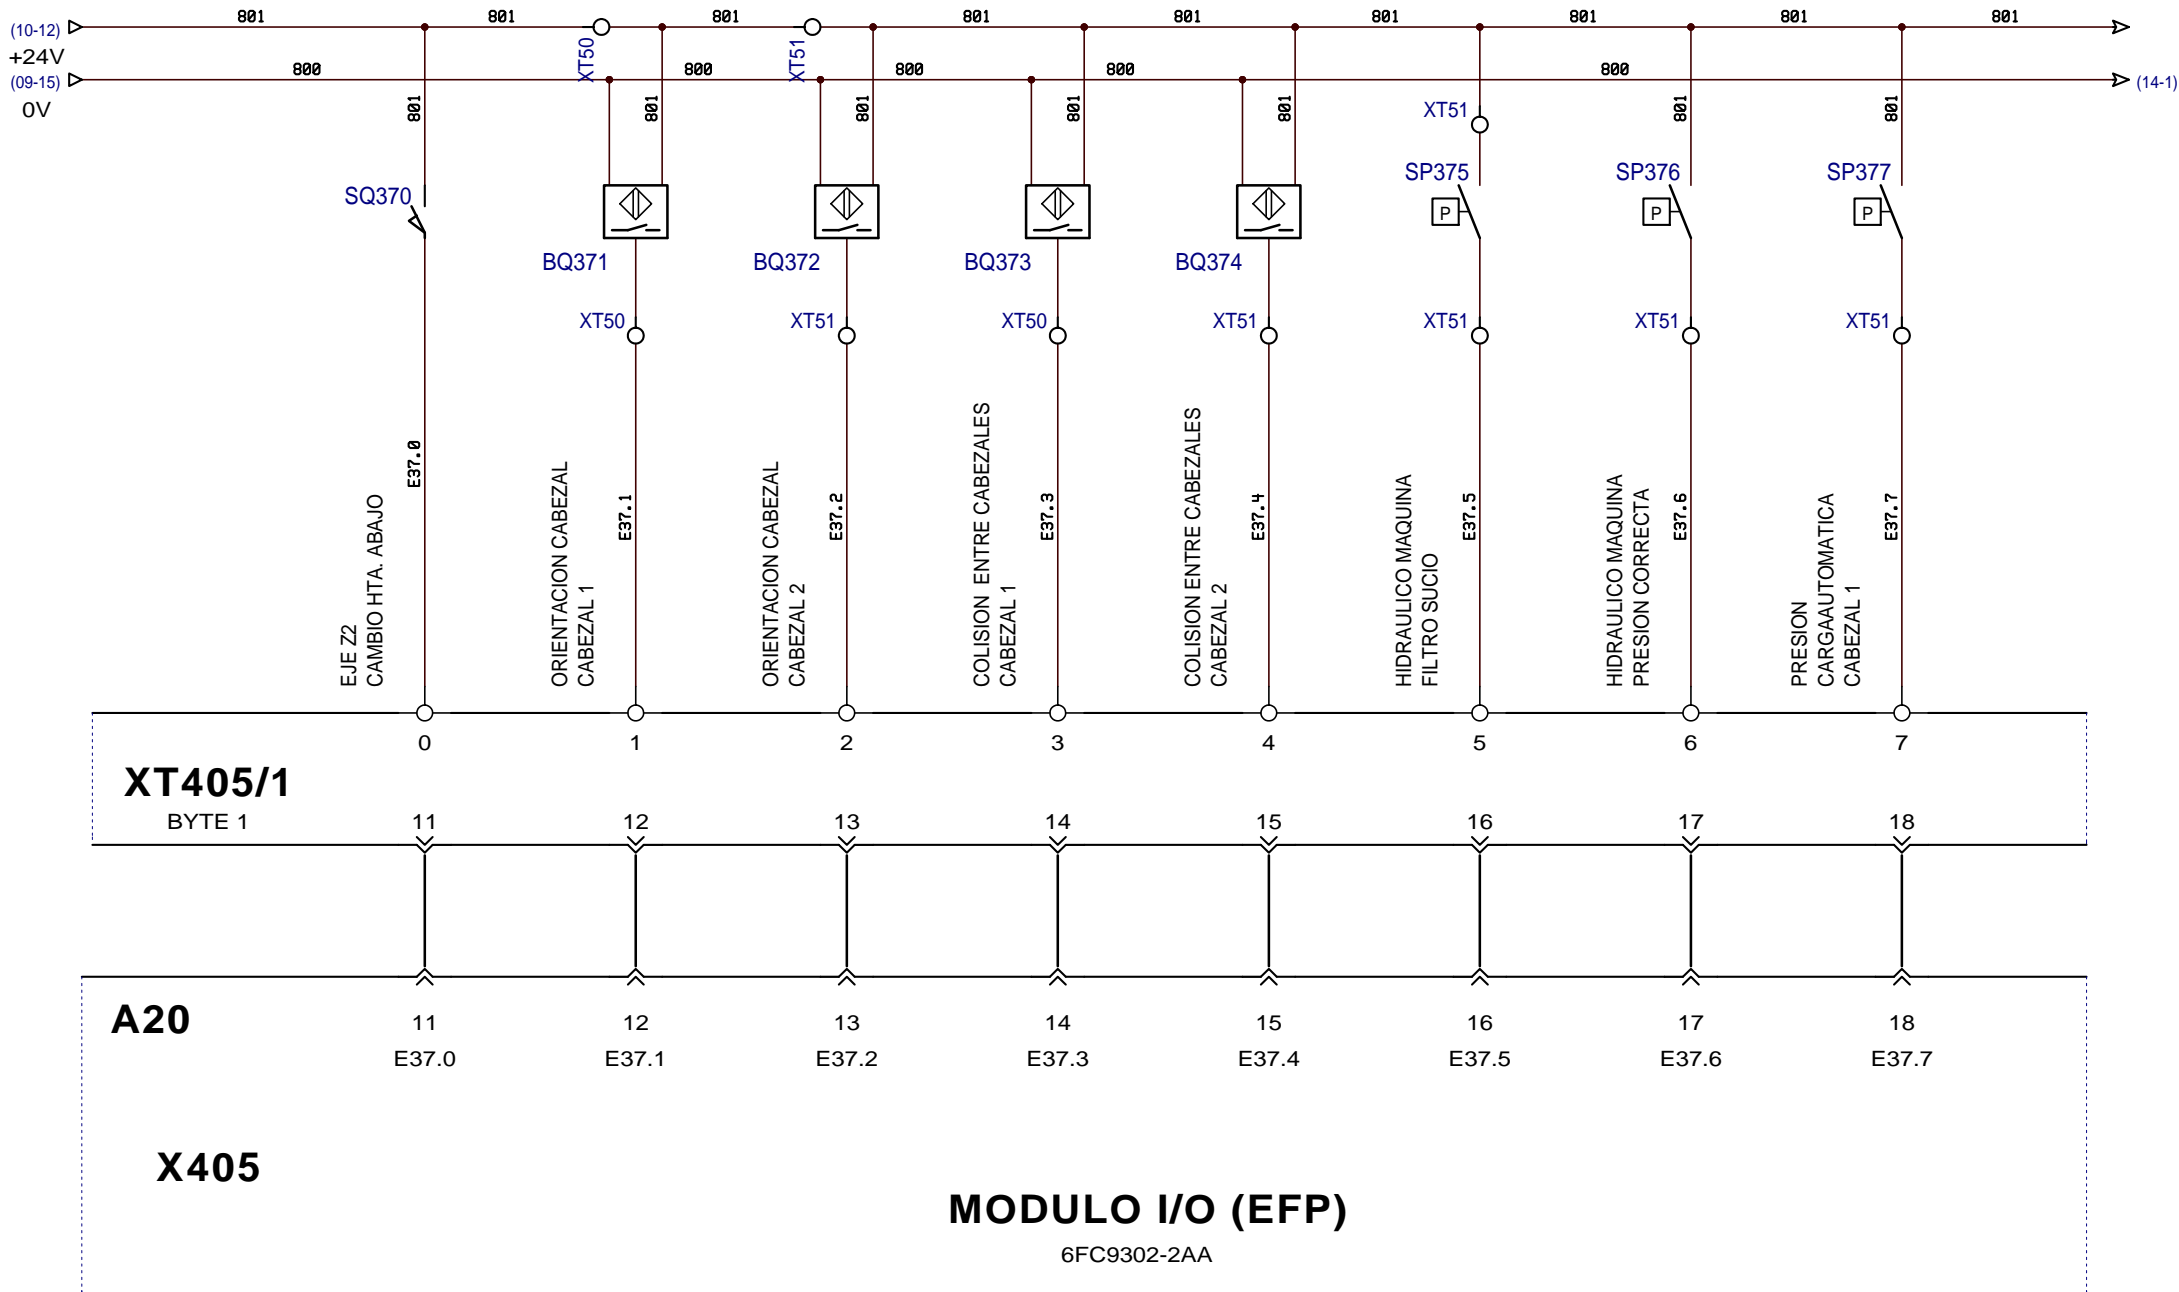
(10-12) +24V
(09-15) 0V

801 801 801 801 801 801 801 801 801
800 800 800 800 800
(14-1)

XT50 XT51

801 801 801 801 801 801 801

XT51

SQ370
BQ371 BQ372 BQ373 BQ374
SP375 SP376 SP377

P P P

XT50 XT51 XT50 XT51 XT51 XT51 XT51

E37.0 E37.1 E37.2 E37.3 E37.4 E37.5 E37.6 E37.7

EJE Z2
CAMBIO HTA. ABAJO

ORIENTACION CABEZAL
CABEZAL 1

ORIENTACION CABEZAL
CABEZAL 2

COLISION ENTRE CABEZALES
CABEZAL 1

COLISION ENTRE CABEZALES
CABEZAL 2

HIDRAULICO MAQUINA
FILTRO SUCIO

HIDRAULICO MAQUINA
PRESION CORRECTA

PRESION
CARGAAUTOMATICA
CABEZAL 1

0 1 2 3 4 5 6 7

XT405/1
BYTE 1

11 12 13 14 15 16 17 18

A20

11 12 13 14 15 16 17 18
E37.0 E37.1 E37.2 E37.3 E37.4 E37.5 E37.6 E37.7

X405

MODULO I/O (EFP)
6FC9302-2AA